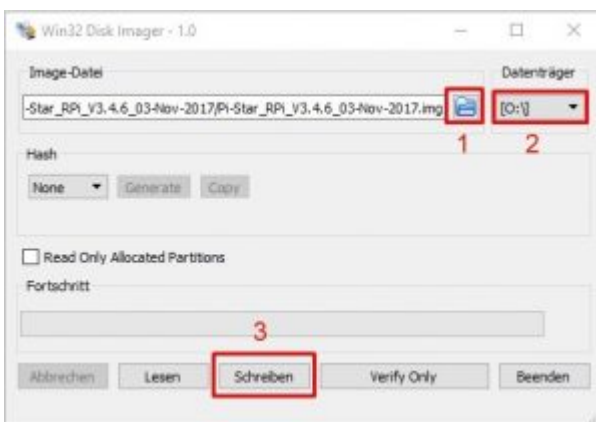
Win32 Disk Imager - 1.0

Image-Datei

Datenträger

-Star_RPi_V3.4.6_03-Nov-2017/Pi-Star_RPi_V3.4.6_03-Nov-2017.img

[O:\]

1

2

Hash

None

Generate

Copy

Read Only Allocated Partitions

Fortschritt

3

Abbrechen

Lesen

Schreiben

Verify Only

Beenden